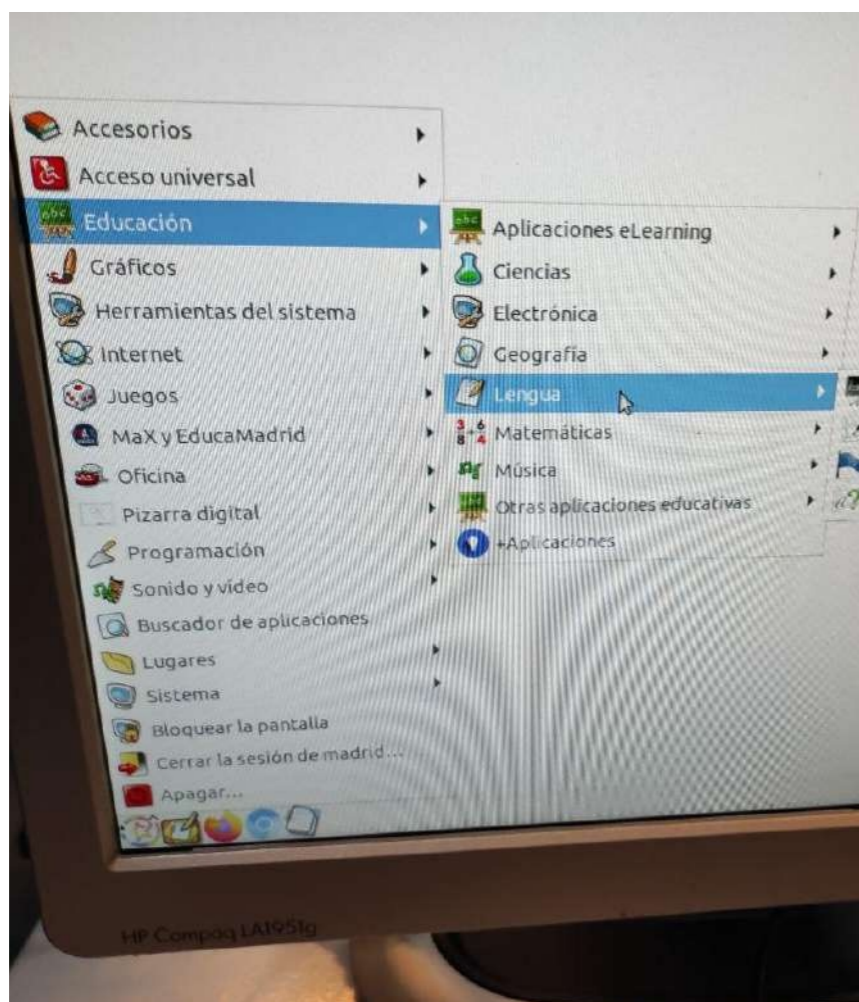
Accesorios
Acceso universal
Educación
Gráficos
Herramientas del sistema
Internet
Juegos
MaX y EducaMadrid
Oficina
Pizarra digital
Programación
Sonido y vídeo
Buscador de aplicaciones
Lugares
Sistema
Bloquear la pantalla
Cerrar la sesión de madrid...
Apagar...

Aplicaciones eLearning
Ciencias
Electrónica
Geografía
Lengua
Matemáticas
Música
Otras aplicaciones educativas
+Aplicaciones

HP Compaq LA1951g